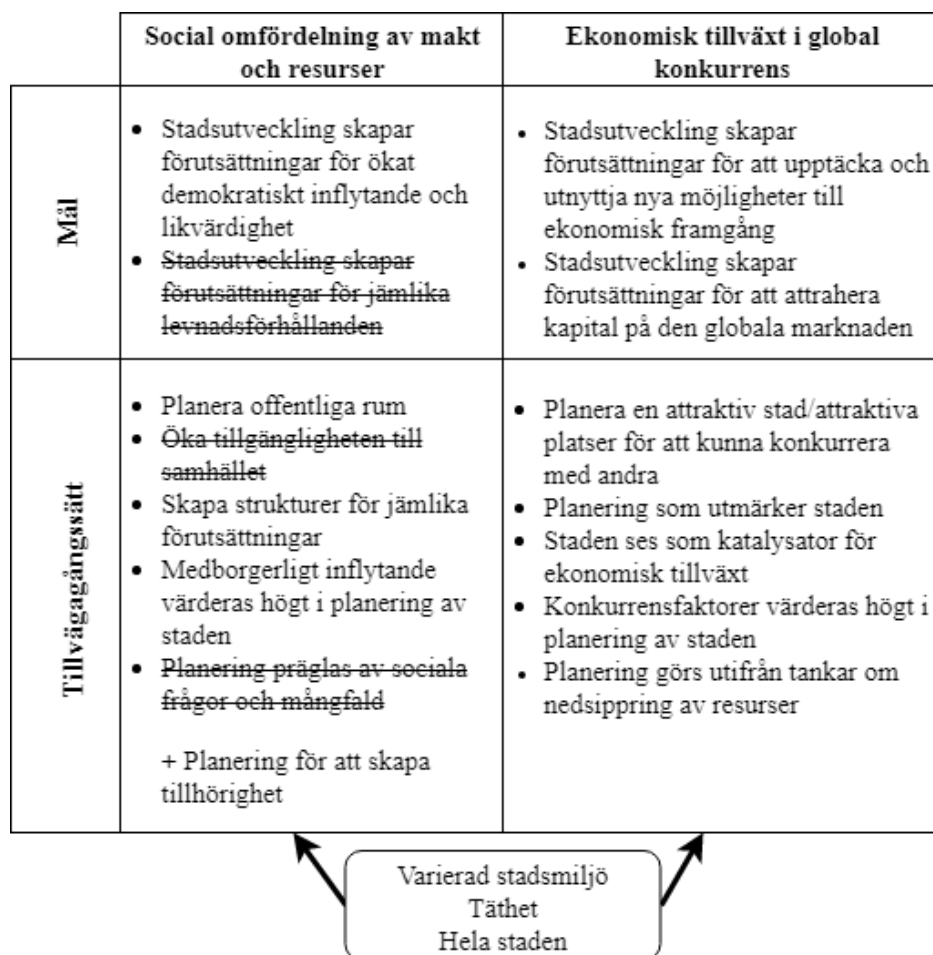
|  | Social omfördelning av makt och resurser | Ekonomisk tillväxt i global konkurrens |
|---|---|---|
| Mål | • Stadsutveckling skapar förutsättningar för ökat demokratiskt inflytande och likvärdighet<br>• ~~Stadsutveckling skapar förutsättningar för jämlika levnadsförhållanden~~ | • Stadsutveckling skapar förutsättningar för att upptäcka och utnyttja nya möjligheter till ekonomisk framgång<br>• Stadsutveckling skapar förutsättningar för att attrahera kapital på den globala marknaden |
| Tillvägagångssätt | • Planera offentliga rum<br>• ~~Öka tillgängligheten till samhället~~<br>• Skapa strukturer för jämlika förutsättningar<br>• Medborgerligt inflytande värderas högt i planering av staden<br>• ~~Planering präglas av sociala frågor och mångfald~~<br><br>+ Planering för att skapa tillhörighet | • Planera en attraktiv stad/attraktiva platser för att kunna konkurrera med andra<br>• Planering som utmärker staden<br>• Staden ses som katalysator för ekonomisk tillväxt<br>• Konkurrensfaktorer värderas högt i planering av staden<br>• Planering görs utifrån tankar om nedsippring av resurser |

Varierad stadsmiljö
Täthet
Hela staden